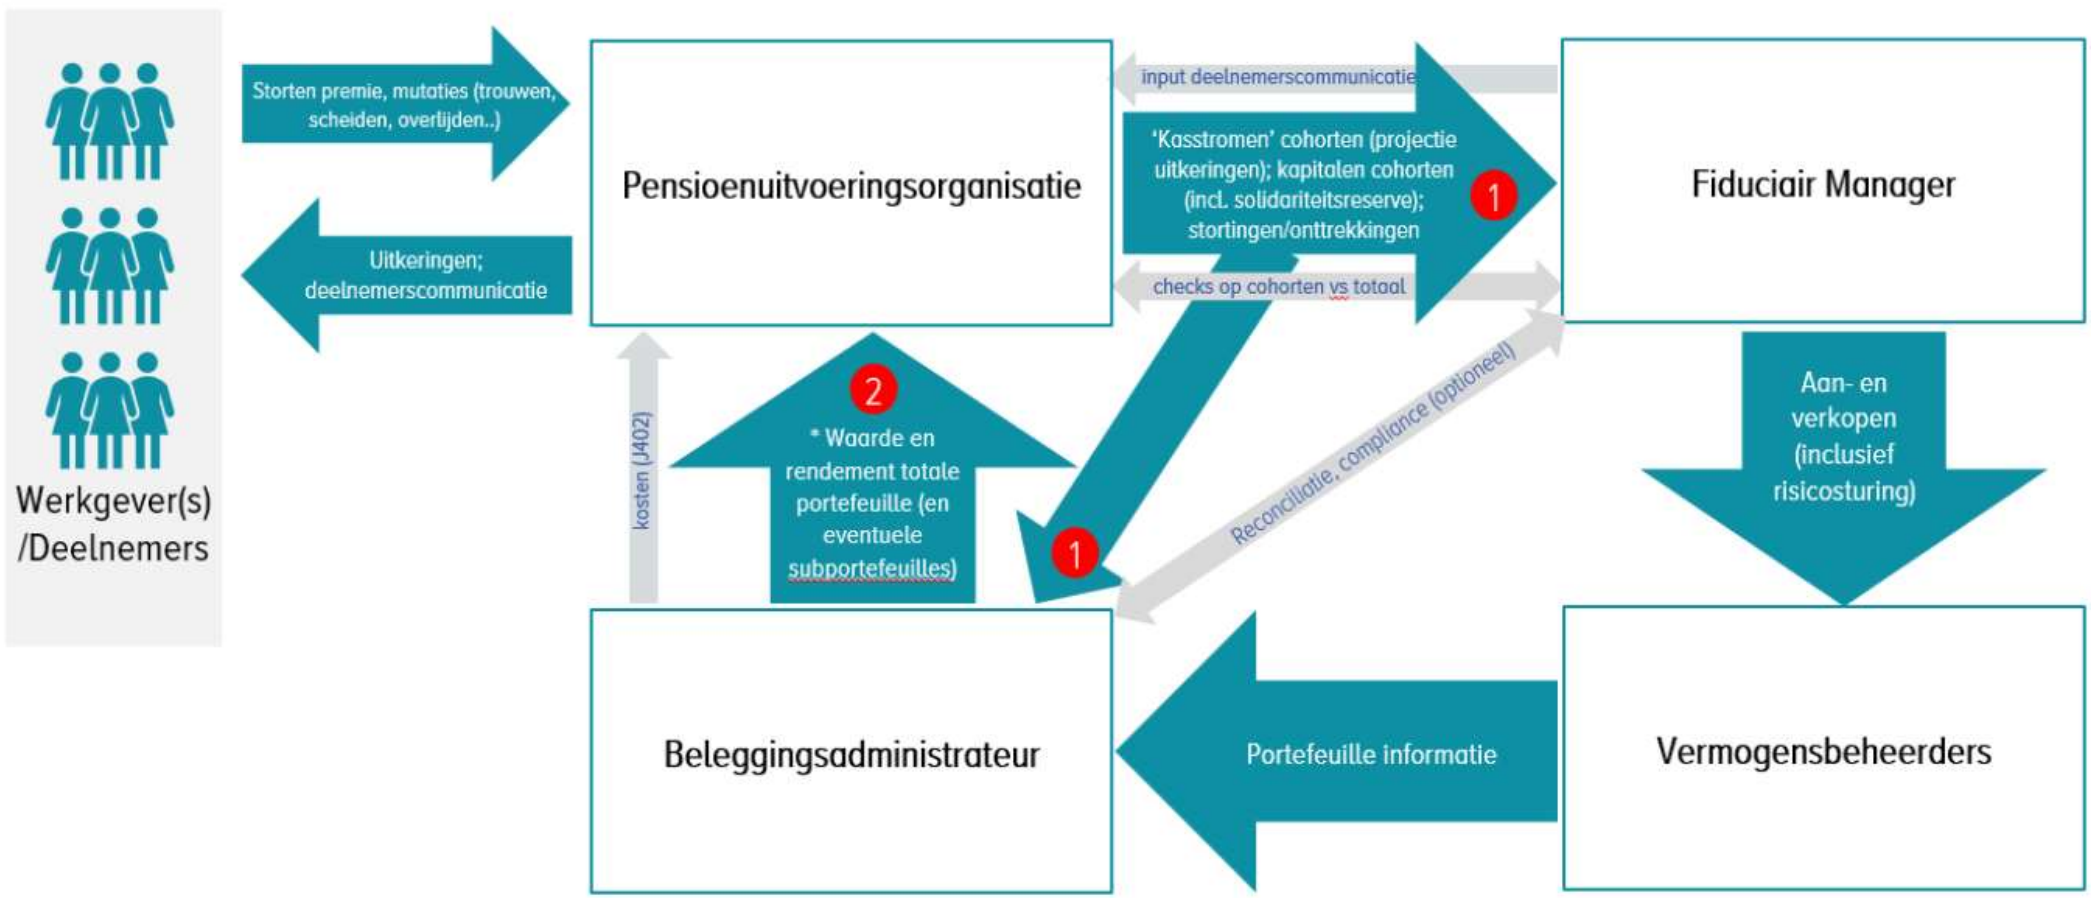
Werkgever(s) /Deelnemers

Storten premie, mutaties (trouwen, scheiden, overlijden..)

Uitkeringen; deelnemerscommunicatie

Pensioenuitvoeringsorganisatie

input deelnemerscommunicatie

'Kasstromen' cohorten (projectie uitkeringen); kapitalen cohorten (incl. solidariteitsreserve); stortingen/onttrekkingen

1

checks op cohorten vs totaal

Fiduciair Manager

Aan- en verkopen (inclusief risicosturing)

kosten (J402)

2

* Waarde en rendement totale portefeuille (en eventuele subportefeuilles)

1

Reconciliatie, compliance (optioneel)

Beleggingsadministrateur

Portefeuille informatie

Vermogensbeheerders